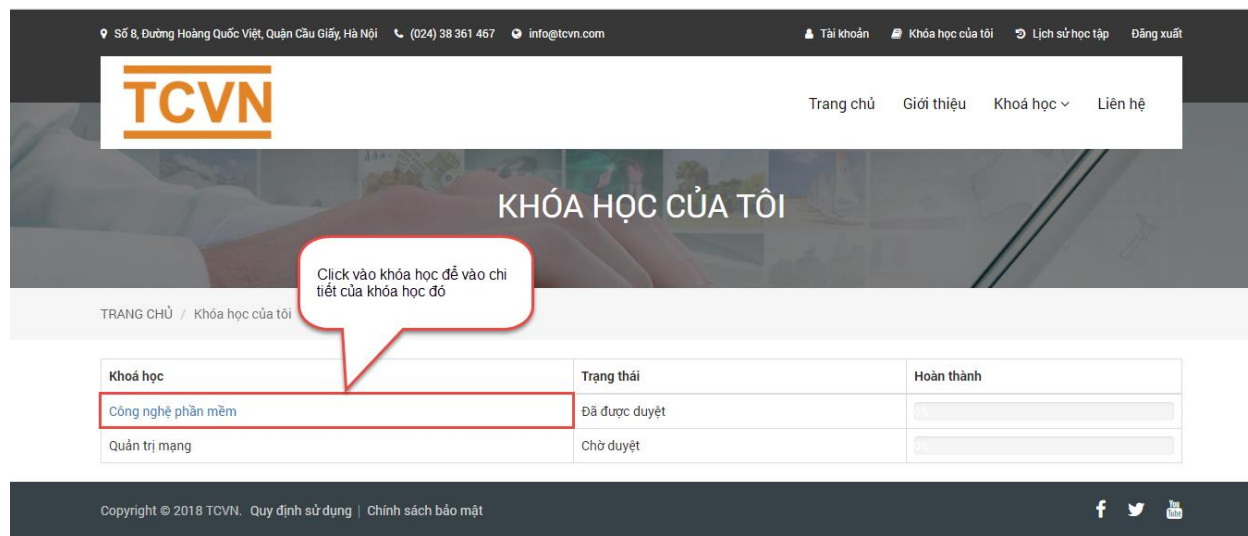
Số 8, Đường Hoàng Quốc Việt, Quận Cầu Giấy, Hà Nội (024) 38 361 467 info@tcvn.com

Tài khoản Khóa học của tôi Lịch sử học tập Đăng xuất

TCVN

Trang chủ Giới thiệu Khoá học Liên hệ

KHÓA HỌC CỦA TÔI

Click vào khóa học để vào chi tiết của khóa học đó

TRANG CHỦ / Khóa học của tôi

| Khoá học | Trạng thái | Hoàn thành |
|---|---|---|
| Công nghệ phần mềm | Đã được duyệt | 0% |
| Quản trị mạng | Chờ duyệt | 0% |

Copyright © 2018 TCVN. Quy định sử dụng | Chính sách bảo mật

You Tube